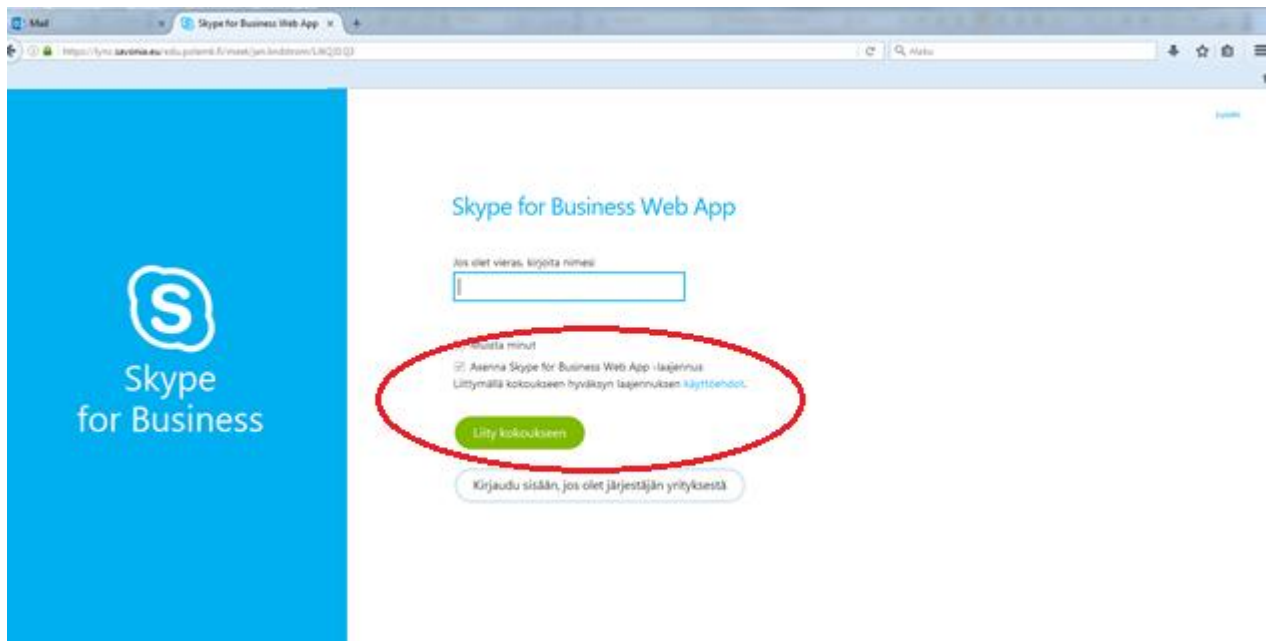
Mail

Skype for Business Web App

https://lync.savonia.eu/edu.potentti.fi/meet/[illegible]

Hae

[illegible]

Skype for Business

Skype for Business Web App

Jos olet vieras, kirjoita nimesi

Muista minut

Asenna Skype for Business Web App -laajennus

Liittymällä kokoukseen hyväksyn laajennuksen käyttöehdot.

Liity kokoukseen

Kirjaudu sisään, jos olet järjestäjän yrityksestä